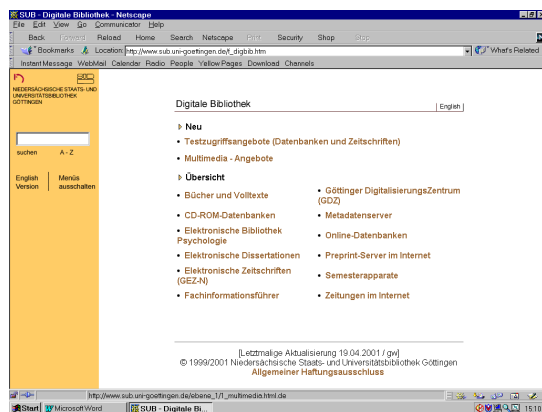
SUB - Digitale Bibliothek - Netscape
File Edit View Go Communicator Help
Back Forward Reload Home Search Netscape Print Security Shop Stop
Bookmarks Location: http://www.sub.uni-goettingen.de/f_digbib.htm
What's Related
Instant Message WebMail Calendar Radio People Yellow Pages Download Channels

NIEDERSÄCHSISCHE STAATS- UND UNIVERSITÄTSBIBLIOTHEK GÖTTINGEN

suchen A - Z

English Version
Menüs ausschalten

Digitale Bibliothek
English

Neu
• Testzugriffsangebote (Datenbanken und Zeitschriften)
• Multimedia - Angebote

Übersicht
• Bücher und Volltexte
• CD-ROM-Datenbanken
• Elektronische Bibliothek Psychologie
• Elektronische Dissertationen
• Elektronische Zeitschriften (GEZ-N)
• Fachinformationsführer
• Göttinger DigitalisierungsZentrum (GDZ)
• Metadatenserver
• Online-Datenbanken
• Preprint-Server im Internet
• Semesterapparate
• Zeitungen im Internet

[Letztmalige Aktualisierung 19.04.2001 / gw]
© 1999/2001 Niedersächsische Staats- und Universitätsbibliothek Göttingen
Allgemeiner Haftungsausschluss

http://www.sub.uni-goettingen.de/ebene_1/1_multimedia.html.de
Start Microsoft Word SUB - Digitale Bi...
15:10